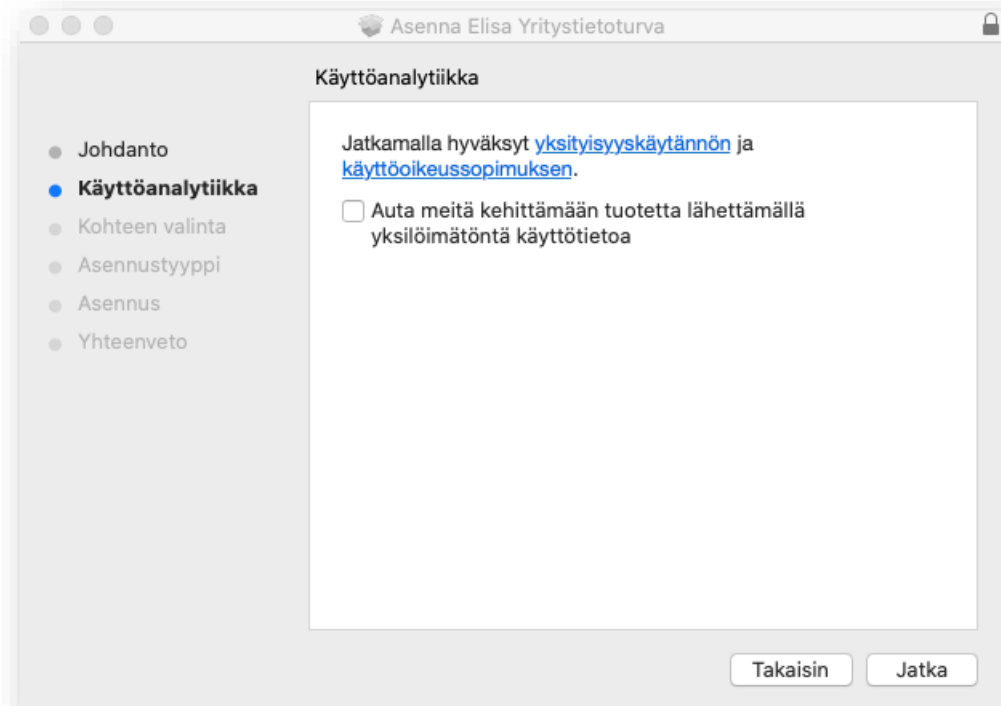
Asenna Elisa Yritystietoturva

Käyttöanalytiikka

Johdanto
Käyttöanalytiikka
Kohteen valinta
Asennustyyppi
Asennus
Yhteenveto

Jatkamalla hyväksyt yksityisyyskäytännön ja käyttöoikeussopimuksen.

Auta meitä kehittämään tuotetta lähettämällä yksilöimätöntä käyttötietoa

Takaisin
Jatka